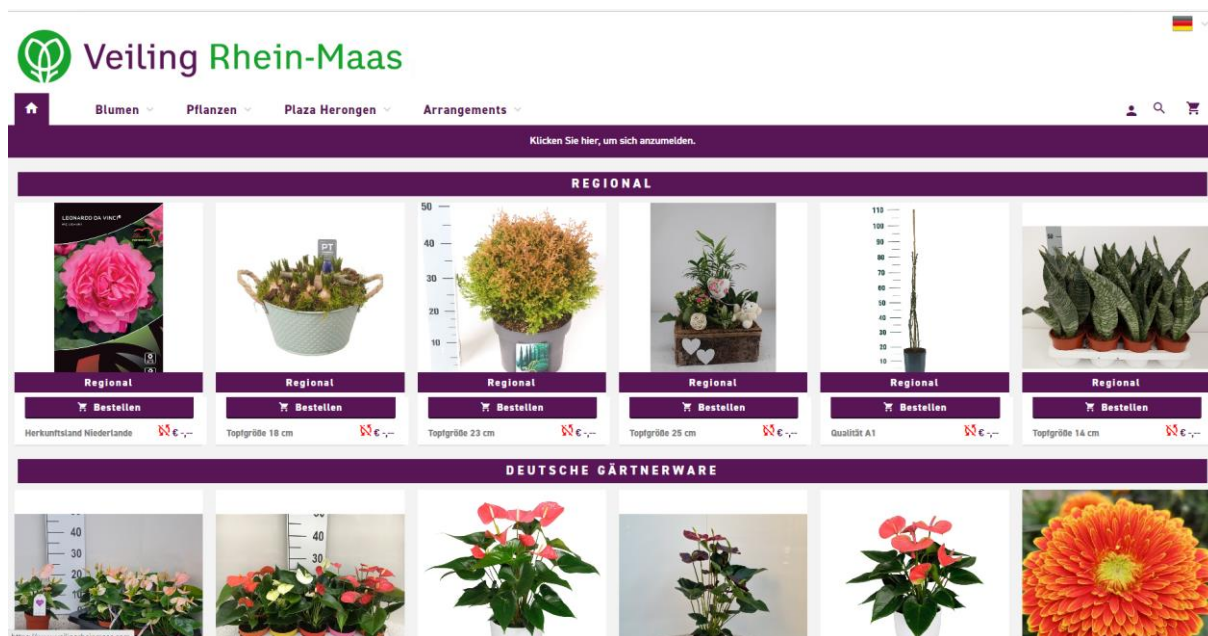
Veiling Rhein-Maas

Blumen Pflanzen Plaza Herongen Arrangements

Klicken Sie hier, um sich anzumelden.

REGIONAL

LEONARDO DA VINCI

PT

50
40
30
20
10

110
100
90
80
70
60
50
40
30
20
10

Regional
Bestellen
Herkunftsland Niederlande
€ -,--

Regional
Bestellen
Topfgröße 18 cm
€ -,--

Regional
Bestellen
Topfgröße 23 cm
€ -,--

Regional
Bestellen
Topfgröße 25 cm
€ -,--

Regional
Bestellen
Qualität A1
€ -,--

Regional
Bestellen
Topfgröße 14 cm
€ -,--

DEUTSCHE GÄRTNERWARE

40
30
20
10

40
30